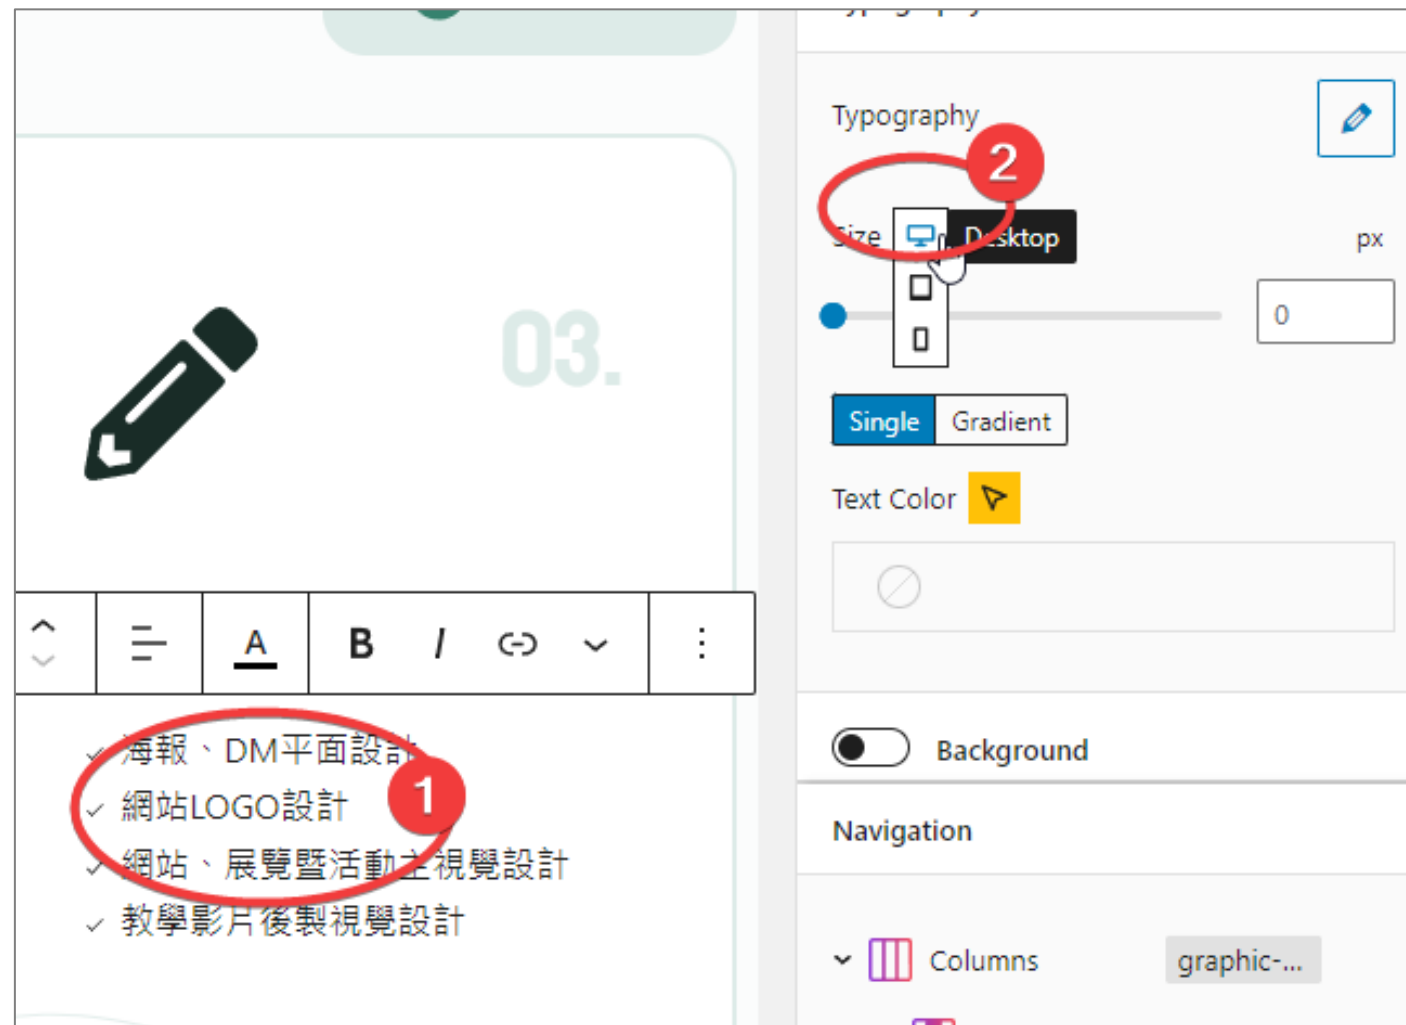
03.

A B I

✓ 海報、DM平面設計
✓ 網站LOGO設計
✓ 網站、展覽暨活動主視覺設計
✓ 教學影片後製視覺設計

1

Typography

2

Size Desktop px

0

Single Gradient

Text Color

Background

Navigation

Columns graphic-...